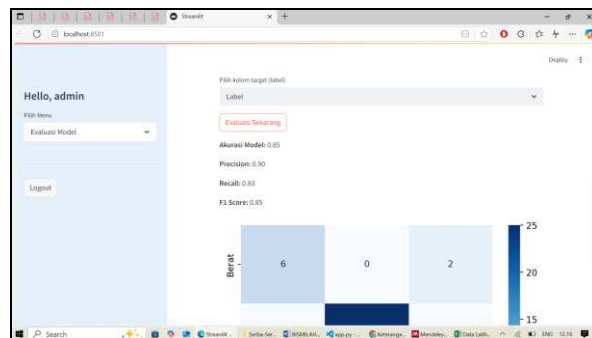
Streamlit

localhost:8501

Deploy

Hello, admin

Pilih Menu

Evaluasi Model

Logout

Pilih kolom target (label)

Label

Evaluasi Sekarang

Akurasi Model: 0.85

Precision: 0.90

Recall: 0.83

F1 Score: 0.85

Berat

| 6 | 0 | 2 |
|---|---|---|

25

20

15

Search

Streamlit

Selba Ser...

BISMILAH...

app.py

Keterangan...

Mendeley...

Data Latih...

ENG

12:16